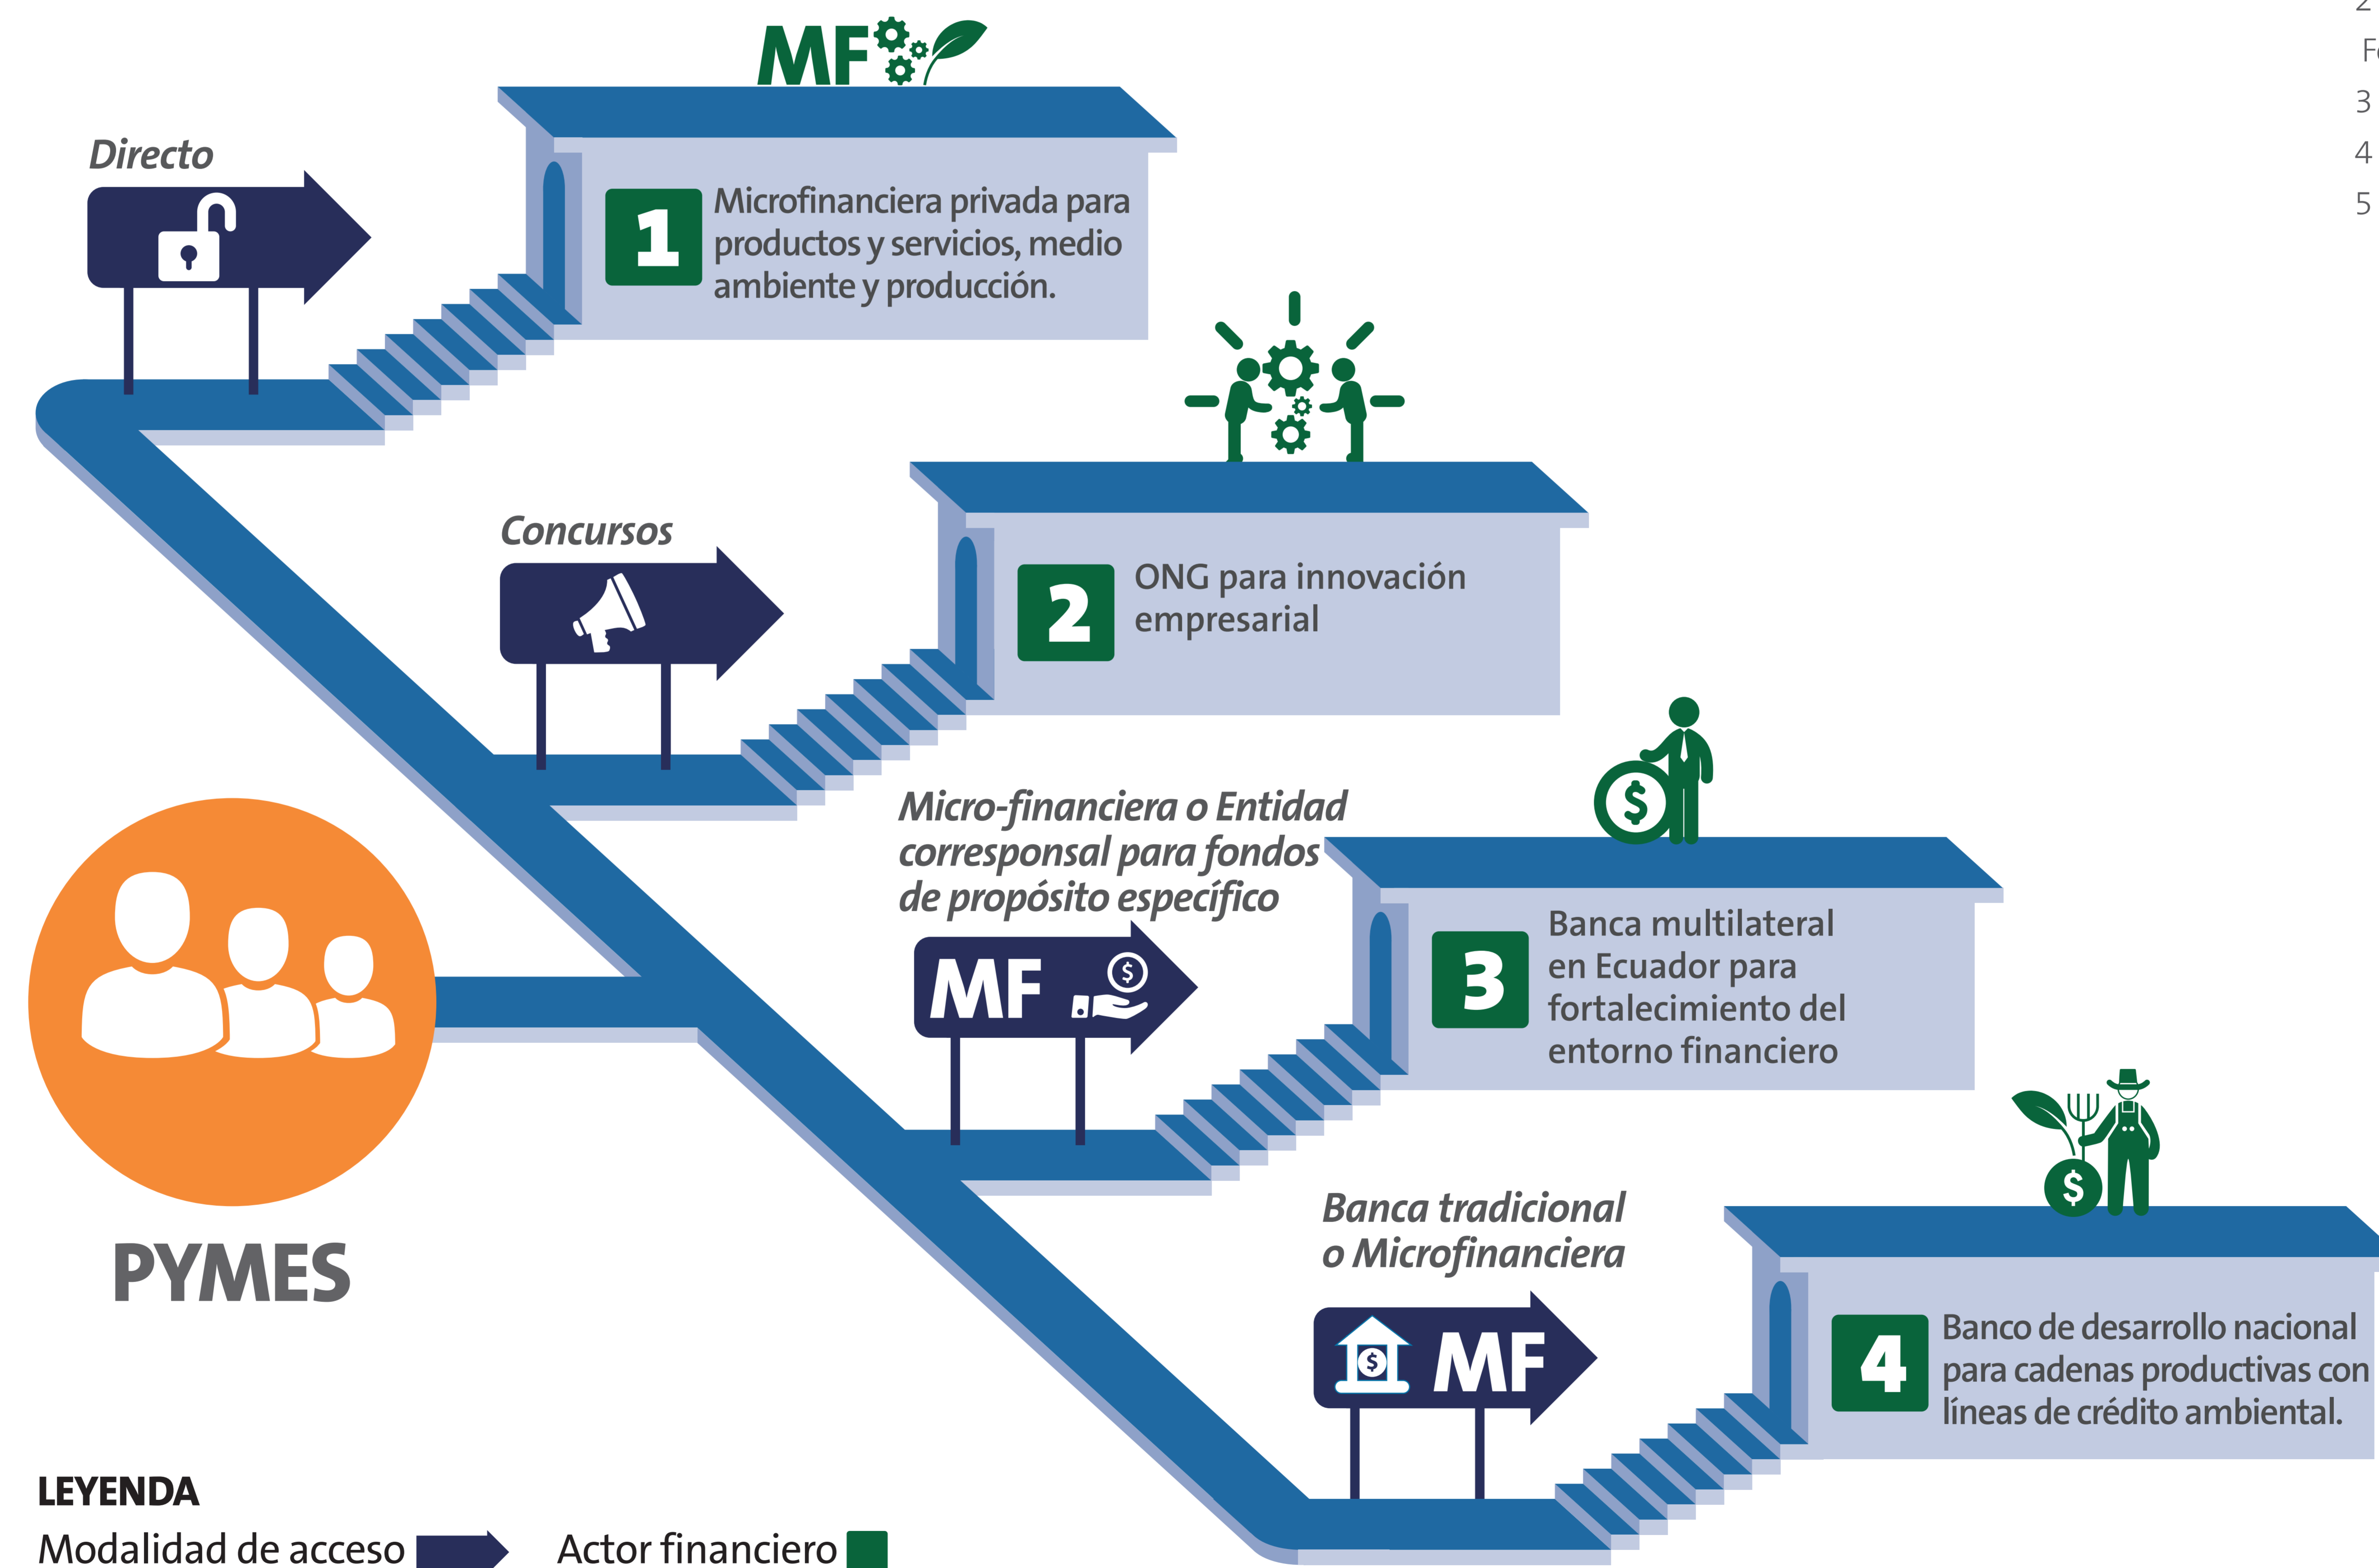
MF

Directo

1 Microfinanciera privada para productos y servicios, medio ambiente y producción.

Concursos

2 ONG para innovación empresarial

Micro-financiera o Entidad corresponsal para fondos de propósito específico

MF

3 Banca multilateral en Ecuador para fortalecimiento del entorno financiero

Banca tradicional o Microfinanciera

MF

4 Banco de desarrollo nacional para cadenas productivas con líneas de crédito ambiental.

PYMES

LEYENDA
Modalidad de acceso Actor financiero

2
F
3
4
5